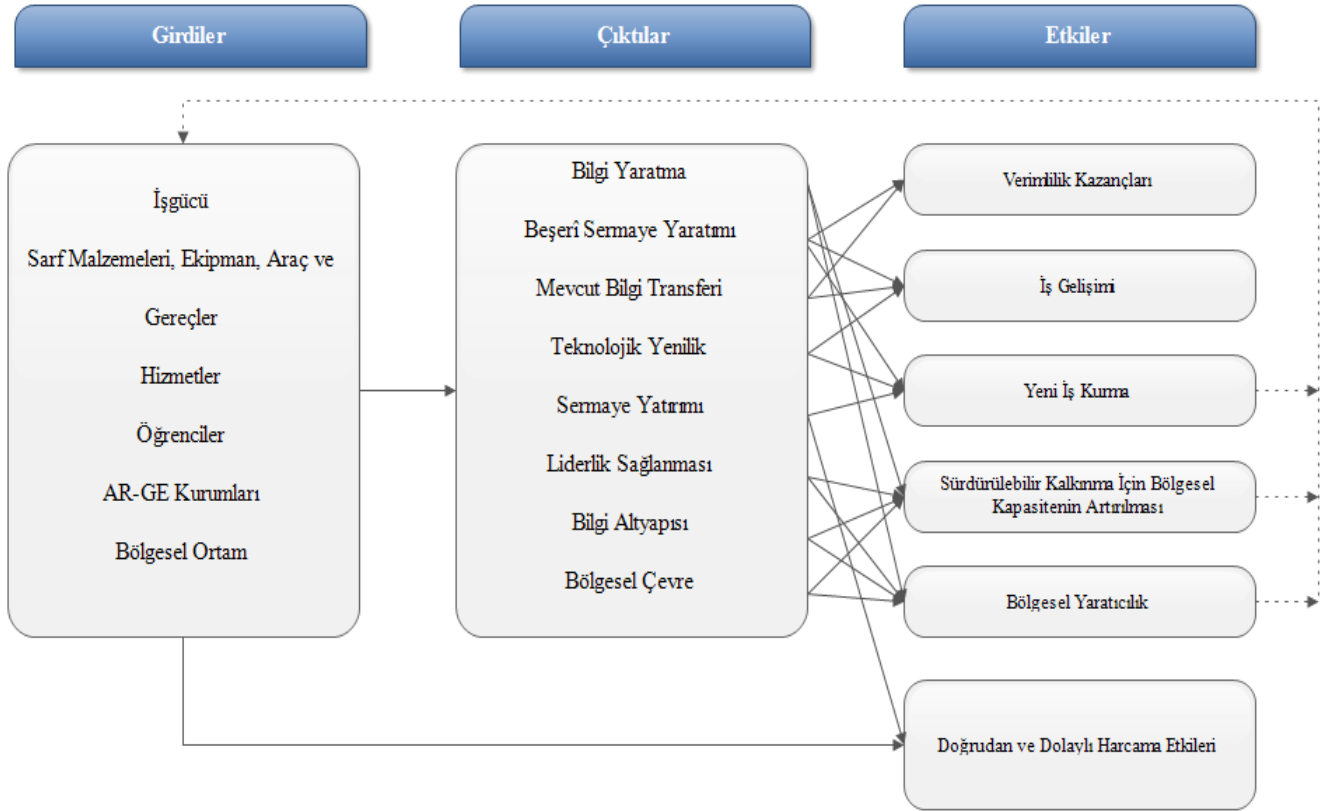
Girdiler

Çıktılar

Etkiler

İşgücü

Sarf Malzemeleri, Ekipman, Araç ve Gereçler

Hizmetler

Öğrenciler

AR-GE Kurumları

Bölgesel Ortam

Bilgi Yaratma

Beşerî Sermaye Yaratımı

Mevcut Bilgi Transferi

Teknolojik Yenilik

Sermaye Yatırımı

Liderlik Sağlanması

Bilgi Altyapısı

Bölgesel Çevre

Verimlilik Kazançları

İş Gelişimi

Yeni İş Kurma

Sürdürülebilir Kalkınma İçin Bölgesel Kapasitenin Artırılması

Bölgesel Yaratıcılık

Doğrudan ve Dolaylı Harcama Etkileri